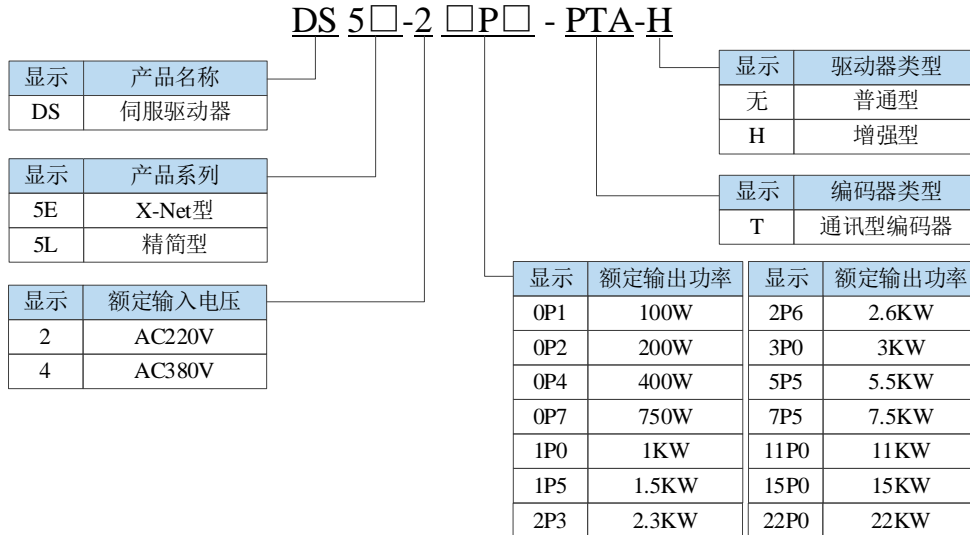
DS 5□-2 □P□ - PTA-H

| 显示 | 产品名称 |
|---|---|
| DS | 伺服驱动器 |

| 显示 | 产品系列 |
|---|---|
| 5E | X-Net型 |
| 5L | 精简型 |

| 显示 | 额定输入电压 |
|---|---|
| 2 | AC220V |
| 4 | AC380V |

| 显示 | 驱动器类型 |
|---|---|
| 无 | 普通型 |
| H | 增强型 |

| 显示 | 编码器类型 |
|---|---|
| T | 通讯型编码器 |

| 显示 | 额定输出功率 | 显示 | 额定输出功率 |
|---|---|---|---|
| 0P1 | 100W | 2P6 | 2.6KW |
| 0P2 | 200W | 3P0 | 3KW |
| 0P4 | 400W | 5P5 | 5.5KW |
| 0P7 | 750W | 7P5 | 7.5KW |
| 1P0 | 1KW | 11P0 | 11KW |
| 1P5 | 1.5KW | 15P0 | 15KW |
| 2P3 | 2.3KW | 22P0 | 22KW |